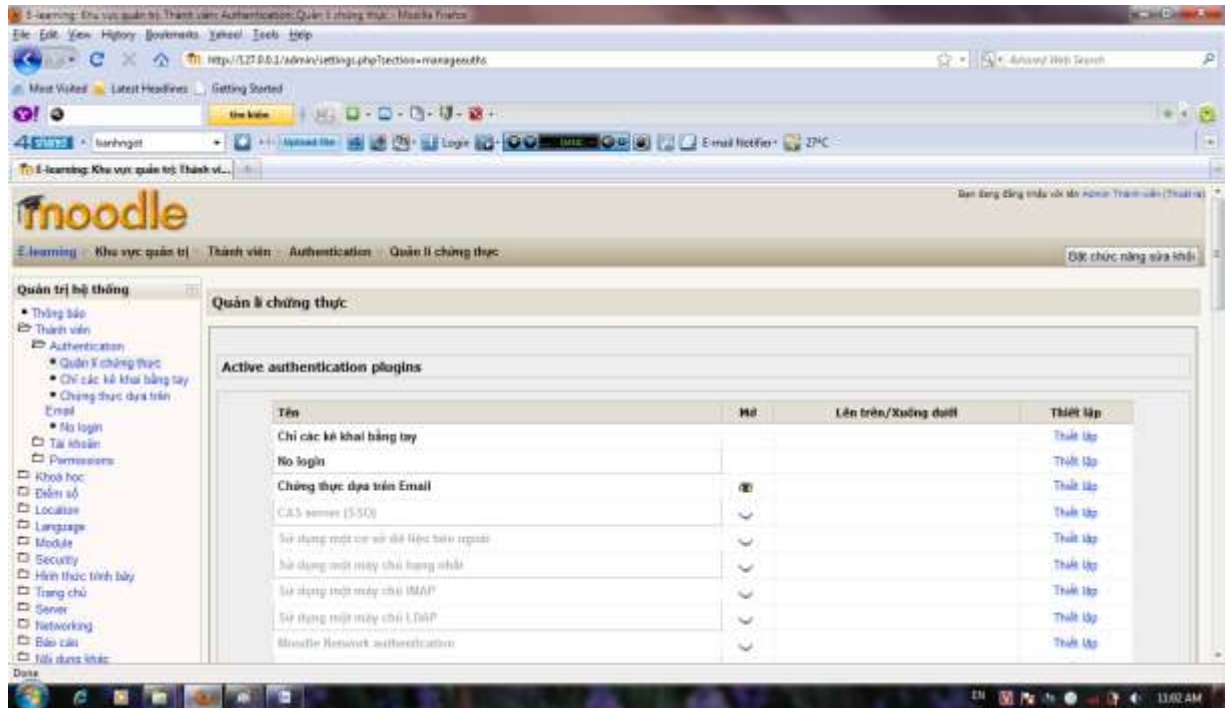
E-learning: Khu vực quản trị: Thành viên: Authentication: Quản lí chứng thực - Mozilla Firefox

File Edit View History Bookmarks Yahoo! Tools Help

http://127.0.0.1/admin/settings.php?section=manageauths

Most Visited Latest Headlines Getting Started

Y! Ưa kiếm

4shared lianhngot Upload file Login E-mail Notifier 27°C

E-learning: Khu vực quản trị: Thành vi...

moodle

Bạn đang đăng nhập với tên Admin Thành viên (Thoát ra)

E-learning » Khu vực quản trị » Thành viên » Authentication » Quản lí chứng thực

Bật chức năng sửa khối

Quản trị hệ thống
• Thông báo
Thành viên
Authentication
• Quản lí chứng thực
• Chỉ các kê khai bằng tay
• Chứng thực dựa trên Email
• No login
Tài khoản
Permissions
Khoá học
Điểm số
Location
Language
Module
Security
Hình thức trình bày
Trang chủ
Server
Networking
Báo cáo
Nội dung khác

Quản lí chứng thực

Active authentication plugins

| Tên | Mở | Lên trên/Xuống dưới | Thiết lập |
|---|---|---|---|
| Chỉ các kê khai bằng tay | | | Thiết lập |
| No login | | | Thiết lập |
| Chứng thực dựa trên Email | | | Thiết lập |
| CAS server (SSO) | | | Thiết lập |
| Sử dụng một cơ sở dữ liệu bên ngoài | | | Thiết lập |
| Sử dụng một máy chủ hạng nhất | | | Thiết lập |
| Sử dụng một máy chủ IMAP | | | Thiết lập |
| Sử dụng một máy chủ LDAP | | | Thiết lập |
| Moodle Network authentication | | | Thiết lập |

Done

EN 11:02 AM